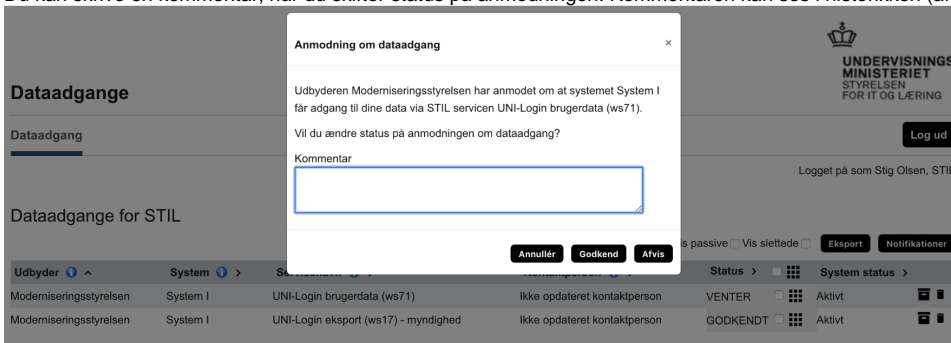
Du kan skrive en kommentar, når du skifter status på anmodningen. Kommentaren kan ses i historikken (

Dataadgange

Dataadgang

UNDERVISNINGS
MINISTERIET
STYRELSEN
FOR IT OG LÆRING

Log ud

Logget på som Stig Olsen, STI

Dataadgange for STIL

Anmodning om dataadgang

×

Udbyderen Moderniseringsstyrelsen har anmodet om at systemet System I får adgang til dine data via STIL servicen UNI-Login brugerdata (ws71).

Vil du ændre status på anmodningen om dataadgang?

Kommentar

Annullér Godkend Afvis

is passive Vis slettede Eksport Notifikationer

| Udbyder ^ | System > | Service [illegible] | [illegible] | Status > | | System status > |
|---|---|---|---|---|---|---|
| Moderniseringsstyrelsen | System I | UNI-Login brugerdata (ws71) | Ikke opdateret kontaktperson | VENTER | | Aktivt |
| Moderniseringsstyrelsen | System I | UNI-Login eksport (ws17) - myndighed | Ikke opdateret kontaktperson | GODKENDT | | Aktivt |